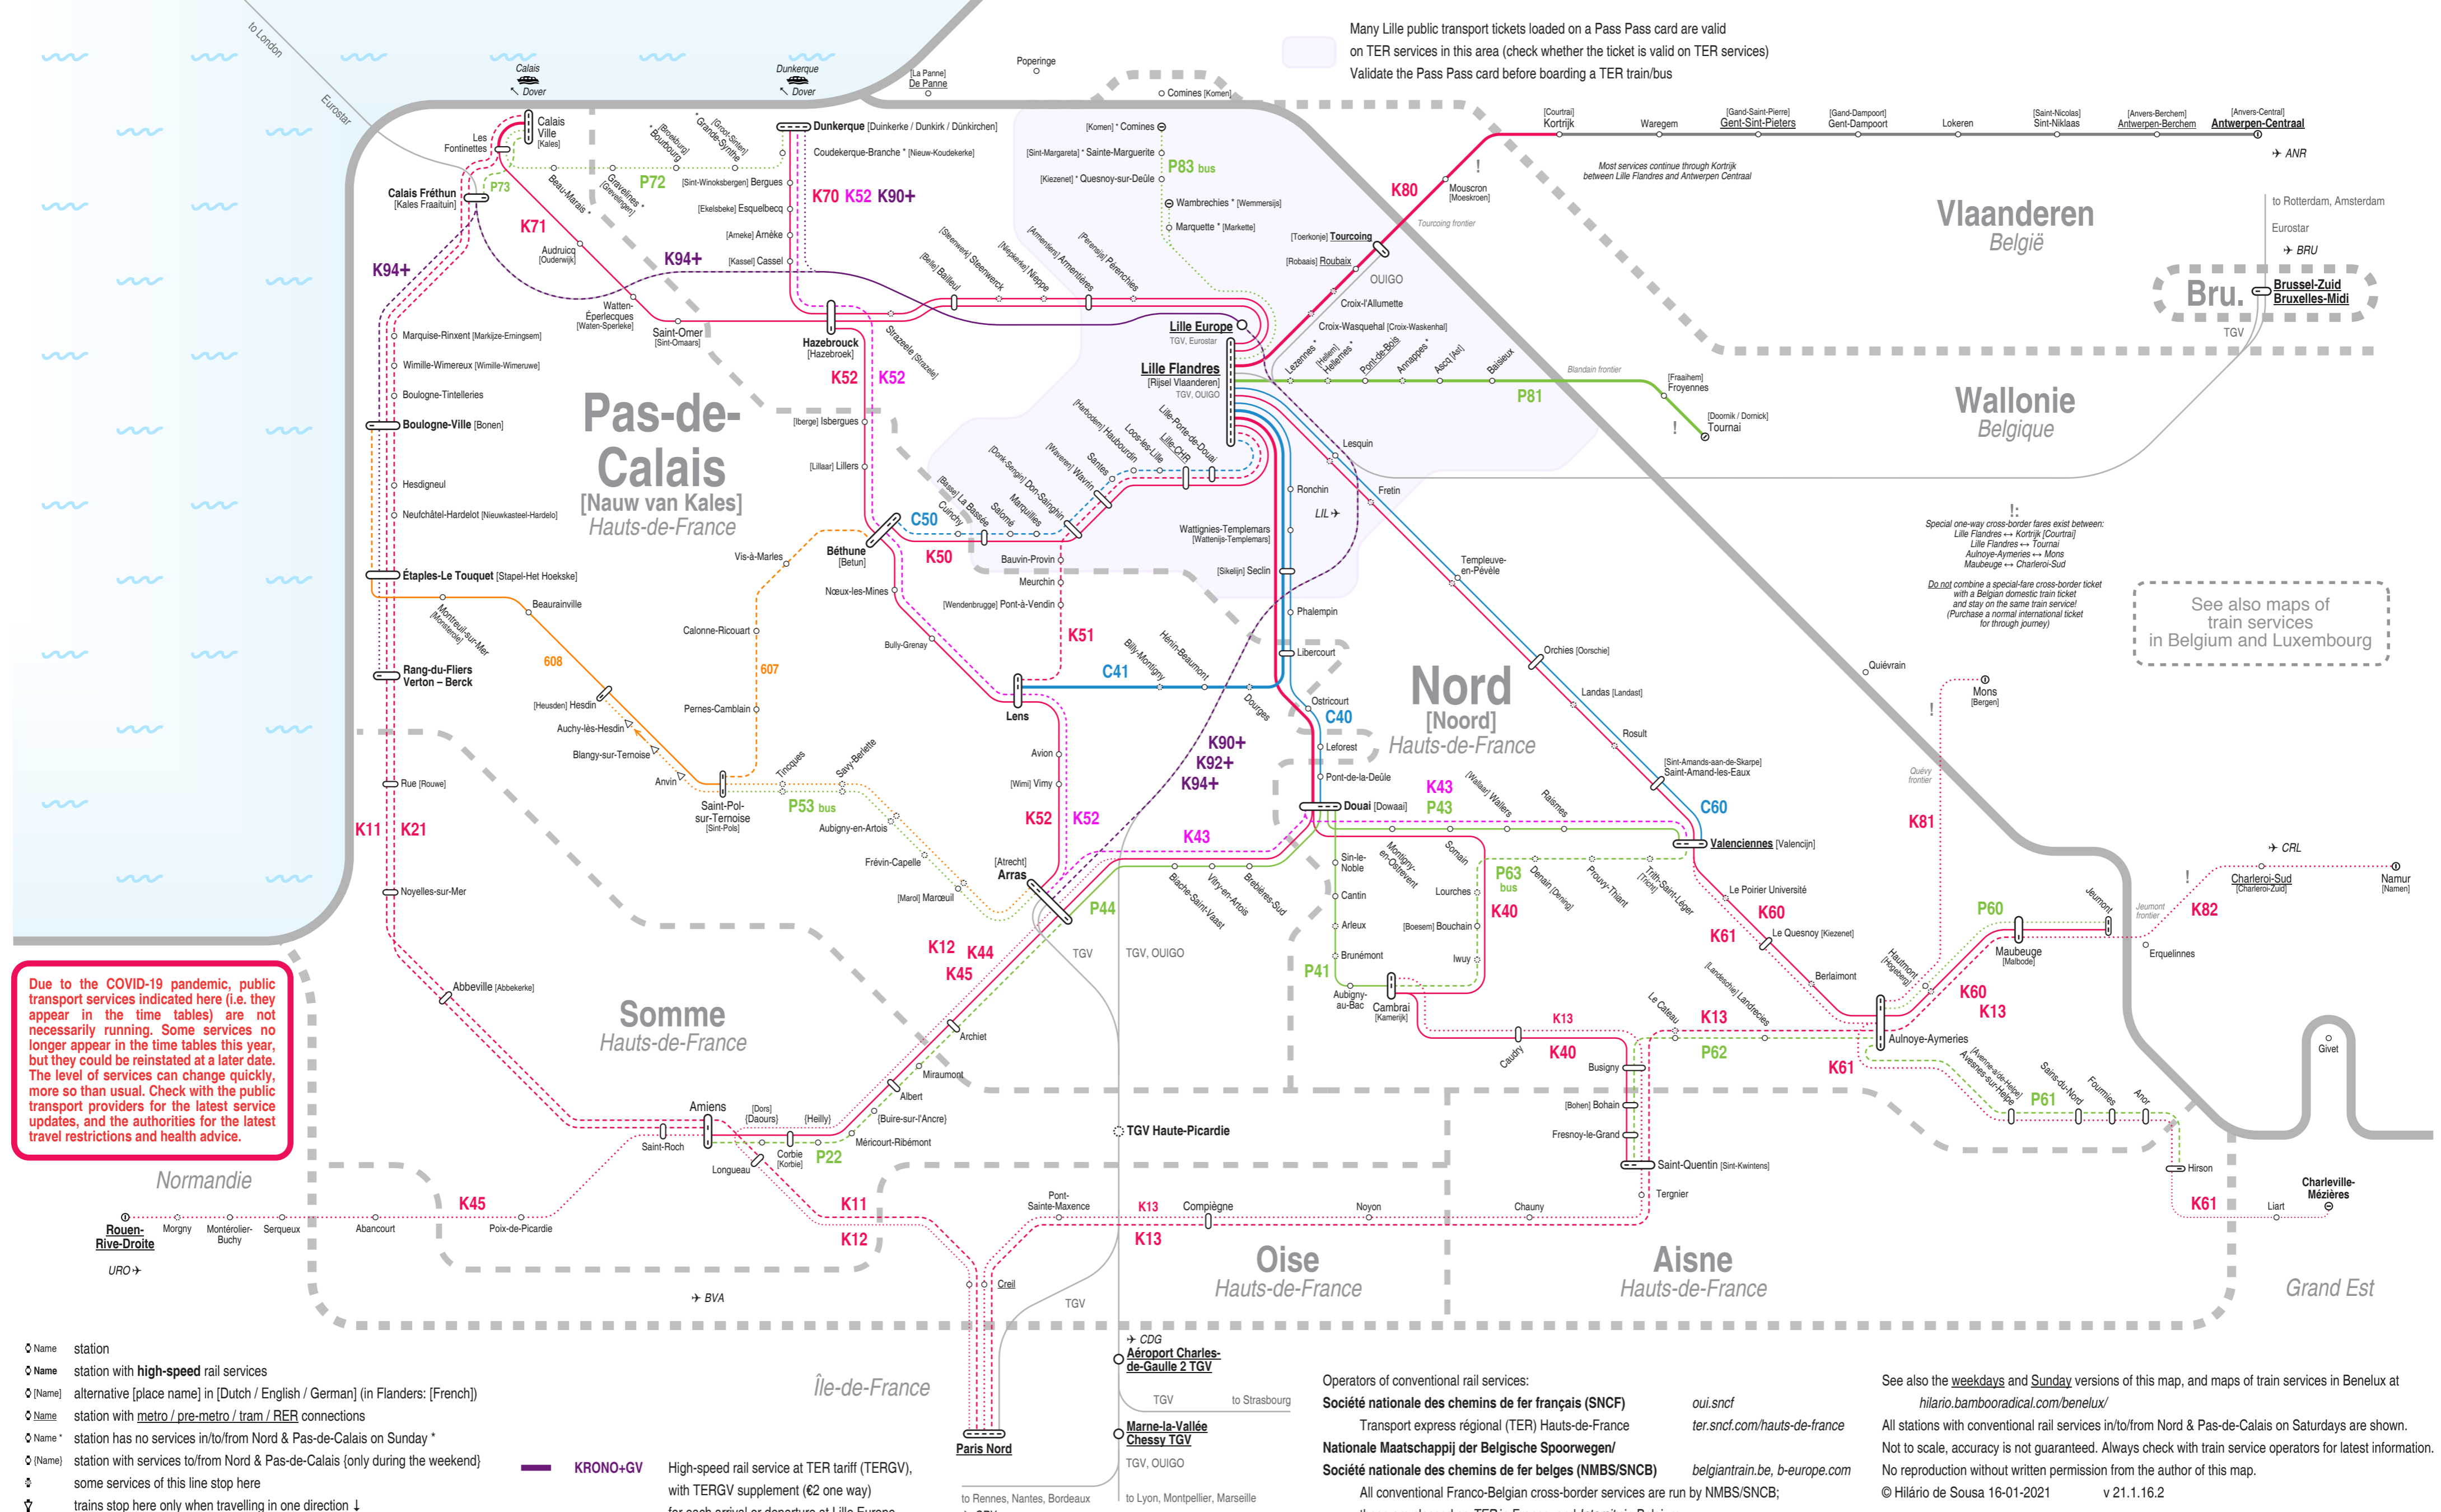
Many Lille public transport tickets loaded on a Pass Pass card are valid on TER services in this area (check whether the ticket is valid on TER services)
Validate the Pass Pass card before boarding a TER train/bus

to London
Eurostar
Calais
↖ Dover
Dunkerque
↖ Dover
[La Panne] De Panne
Poperinge
Comines [Komen]

Calais Ville [Kales]
Les Fontinettes
Calais Fréthun [Kales Fraaituin]
P73
P72
K71
K94+
K94+
Dunkerque [Duinkerke / Dunkirk / Dünkirchen]
Coudekerque-Branche * [Nieuw-Koudekerke]
[Sint-Winoksbergen] Bergues
[Ekelsbeke] Esquelbecq
[Ameke] Arnèke
[Kassel] Cassel
K70 K52 K90+
Audruicq [Ouderwijk]
Watten-Éperlecques [Waten-Sperleke]
Saint-Omer [Sint-Omaars]
Hazebrouck [Hazebroek]
K52 K52
[Komen] * Comines
[Sint-Margareta] * Sainte-Marguerite
[Kiezenet] * Quesnoy-sur-Deûle
P83 bus
Wambrechies * [Wemmersis]
Marquette * [Markette]
[Toerkonje] Tourcoing
[Robaais] Roubaix
OUIGO
Croix-l'Allumette
Croix-Wasquehal [Croix-Waskenhal]
K80
Mouscron [Moeskroen]
Tourcoing frontier
[Kortrijk] Kortrijk
Waregem
[Gand-Saint-Pierre] Gent-Sint-Pieters
[Gand-Dampoort] Gent-Dampoort
Lokeren
[Saint-Nicolas] Sint-Niklaas
[Anvers-Berchem] Antwerpen-Berchem
[Anvers-Central] Antwerpen-Centraal
✈ ANR
Most services continue through Kortrijk between Lille Flandres and Antwerpen Centraal
Vlaanderen
België
to Rotterdam, Amsterdam
Eurostar
✈ BRU
Bru.
Brussel-Zuid Bruxelles-Midi
TGV
Wallonie
Belgique
Lille Europe
TGV, Eurostar
Lille Flandres
[Rijsel Vlaanderen]
TGV, OUIGO
Blandain frontier
[Fraaihem] Froyennes
[Doornik / Dornick] Tournai
P81
Lesquin
Ronchin
Fretin
LIL ✈
Marquise-Rinxent [Markijze-Eringsem]
Wimille-Wimereux [Wimille-Wimeruwe]
Boulogne-Tintelleries
Boulogne-Ville [Bonen]
Hesdigneul
Neufchâtel-Hardelot [Nieuwkasteel-Hardelo]
Étaples-Le Touquet [Stapel-Het Hoekske]
Rang-du-Fliers Verton – Berck
Pas-de-Calais
[Nauw van Kales]
Hauts-de-France
[Iberge] Isbergues
[Lillaar] Lillers
Béthune [Betun]
C50
K50
Vis-à-Marles
Nœux-les-Mines
Bauvin-Provin
Meurchin
[Wendenbrugge] Pont-à-Vendin
Wattignies-Templemars [Wattenijs-Templemars]
[Sikelijn] Seclin
Templeuve-en-Pévèle
Special one-way cross-border fares exist between: Lille Flandres ↔ Kortrijk [Courtrai] Lille Flandres ↔ Tournai Aulnoye-Aymeries ↔ Mons Maubeuge ↔ Charleroi-Sud
Do not combine a special-fare cross-border ticket with a Belgian domestic train ticket and stay on the same train service! (Purchase a normal international ticket for through journey)
See also maps of train services in Belgium and Luxembourg
Beaurainville
608
Calonne-Ricouart
607
Bully-Grenay
K51
Phalempin
Libercourt
Orchies [Oorschie]
Landas [Landast]
Rosult
Quiévrain
Mons [Bergen]
[Heusden] Hesdin
Auchy-lès-Hesdin
Blangy-sur-Ternoise
Anvin
Pernes-Camblain
Lens
C41
Ostricourt
C40
Leforest
Pont-de-la-Deûle
Nord
[Noord]
Hauts-de-France
K90+ K92+ K94+
Saint-Pol-sur-Ternoise [Sint-Pols]
P53 bus
Aubigny-en-Artois
Avion
[Wimi] Vimy
K52 K52
K43 P43
Douai [Dowaai]
[Sint-Amands-aan-de-Skarpe] Saint-Amand-les-Eaux
C60
Valenciennes [Valencijn]
Quévy frontier
K81
Rue [Rouwe]
K11 K21
K43
Frévin-Capelle
[Atrecht] Arras
[Marol] Marœuil
Noyelles-sur-Mer
P44
Sin-le-Noble
Cantin
Arleux
Brunémont
Aubigny-au-Bac
Cambrai [Kamerijk]
P41
Lourches
[Boesem] Bouchain
Iwuy
P63 bus
K40
Le Poirier Université
K60
K61
Le Quesnoy [Kiezenet]
Berlaimont
✈ CRL
Charleroi-Sud [Charleroi-Zuid]
Namur [Namen]
Jeumont frontier
K82
P60
Maubeuge [Malbode]
Erquelinnes
Due to the COVID-19 pandemic, public transport services indicated here (i.e. they appear in the time tables) are not necessarily running. Some services no longer appear in the time tables this year, but they could be reinstated at a later date. The level of services can change quickly, more so than usual. Check with the public transport providers for the latest service updates, and the authorities for the latest travel restrictions and health advice.
Abbeville [Abbekerke]
K12 K44 K45
TGV
TGV, OUIGO
Somme
Hauts-de-France
Archiet
Miraumont
Albert
[Buire-sur-l'Ancre]
Méricourt-Ribémont
Amiens
[Dors] [Daours]
[Heilly]
Saint-Roch
Corbie [Korbie]
P22
Longueau
K13
Caudry
K40
Busigny
K13
P62
Aulnoye-Aymeries
K60 K13
K61
P61
Givet
[Bohen] Bohain
Fresnoy-le-Grand
Saint-Quentin [Sint-Kwintens]
Tergnier
Hirson
Charleville-Mézières
K61
Liart
TGV Haute-Picardie
Normandie
Rouen-Rive-Droite
Morgny
Montérolier-Buchy
Serqueux
Abancourt
K45
Poix-de-Picardie
URO ✈
K11
K12
Pont-Sainte-Maxence
K13
Compiègne
K13
Noyon
Chauny
Oise
Hauts-de-France
Aisne
Hauts-de-France
Grand Est
Creil
✈ BVA
TGV
✈ CDG
Aéroport Charles-de-Gaulle 2 TGV
Île-de-France
TGV
to Strasbourg
Marne-la-Vallée Chessy TGV
TGV, OUIGO
Paris Nord
to Rennes, Nantes, Bordeaux
to Lyon, Montpellier, Marseille

Name station
Name station with high-speed rail services
[Name] alternative [place name] in [Dutch / English / German] (in Flanders: [French])
Name station with metro / pre-metro / tram / RER connections
Name * station has no services in/to/from Nord & Pas-de-Calais on Sunday *
[Name] station with services to/from Nord & Pas-de-Calais {only during the weekend}
some services of this line stop here
trains stop here only when travelling in one direction ↓
KRONO+GV High-speed rail service at TER tariff (TERGV), with TERGV supplement (€2 one way)

Operators of conventional rail services:
Société nationale des chemins de fer français (SNCF) oui.sncf
Transport express régional (TER) Hauts-de-France ter.sncf.com/hauts-de-france
Nationale Maatschappij der Belgische Spoorwegen/
Société nationale des chemins de fer belges (NMBS/SNCB) belgiantrain.be, b-europe.com
All conventional Franco-Belgian cross-border services are run by NMBS/SNCB;

See also the weekdays and Sunday versions of this map, and maps of train services in Benelux at hilario.bamboradical.com/benelux/
All stations with conventional rail services in/to/from Nord & Pas-de-Calais on Saturdays are shown.
Not to scale, accuracy is not guaranteed. Always check with train service operators for latest information.
No reproduction without written permission from the author of this map.
© Hilário de Sousa 16-01-2021 v 21.1.16.2